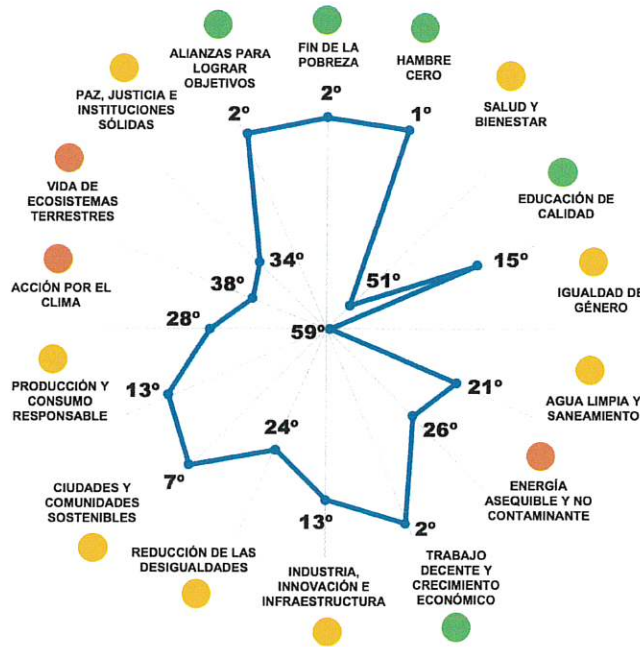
FIN DE LA POBREZA
2º

HAMBRE CERO
1º

SALUD Y BIENESTAR
51º

EDUCACIÓN DE CALIDAD
15º

IGUALDAD DE GÉNERO
59º

AGUA LIMPIA Y SANEAMIENTO
21º

ENERGÍA ASEQUIBLE Y NO CONTAMINANTE
26º

TRABAJO DECENTE Y CRECIMIENTO ECONÓMICO
2º

INDUSTRIA, INNOVACIÓN E INFRAESTRUCTURA
13º

REDUCCIÓN DE LAS DESIGUALDADES
24º

CIUDADES Y COMUNIDADES SOSTENIBLES
7º

PRODUCCIÓN Y CONSUMO RESPONSABLE
13º

ACCIÓN POR EL CLIMA
28º

VIDA DE ECOSISTEMAS TERRESTRES
38º

PAZ, JUSTICIA E INSTITUCIONES SÓLIDAS
34º

ALIANZAS PARA LOGRAR OBJETIVOS
2º